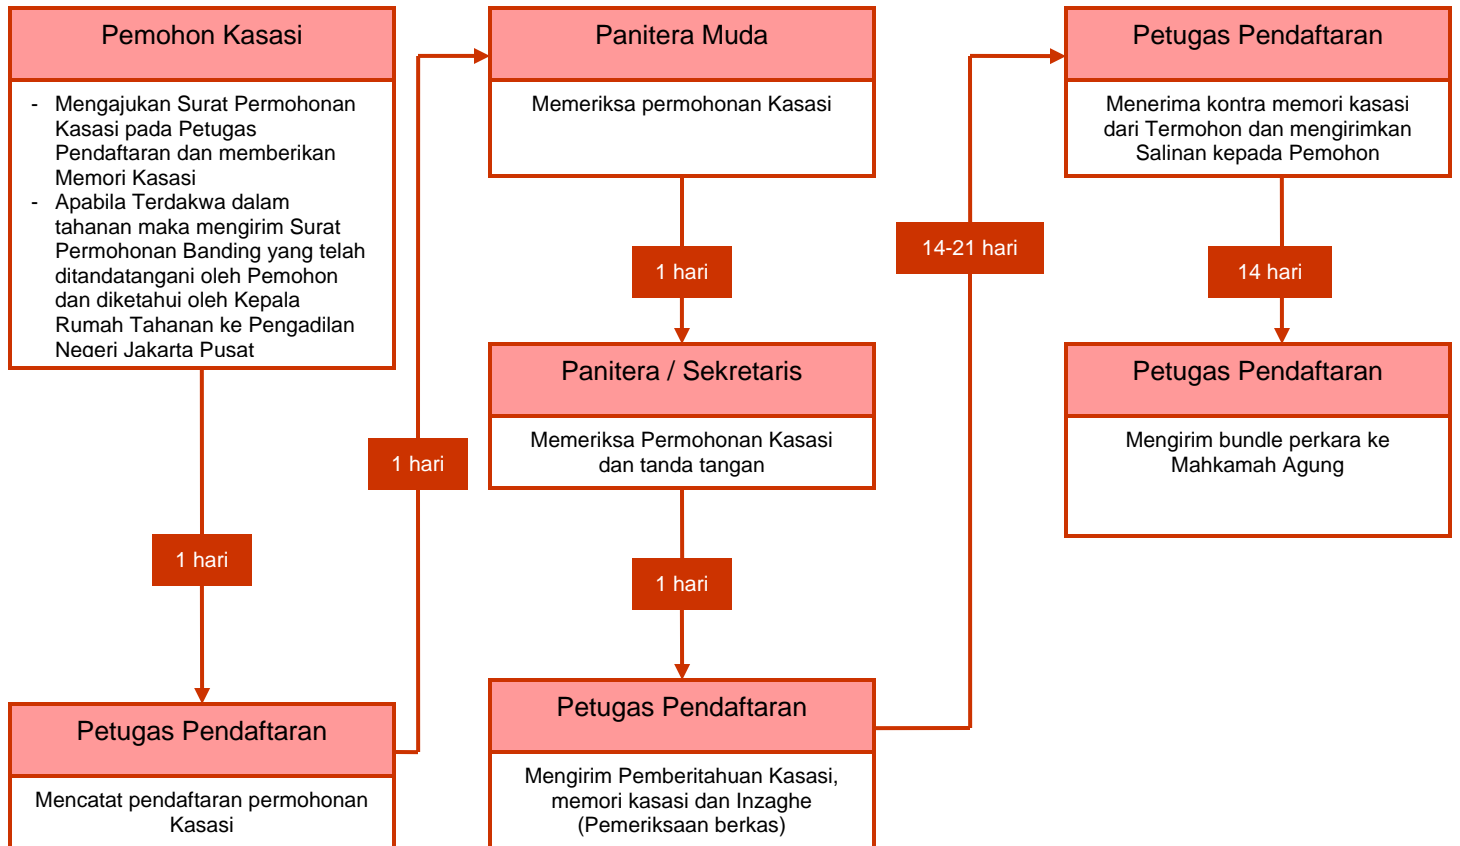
Pemohon Kasasi

- Mengajukan Surat Permohonan Kasasi pada Petugas Pendaftaran dan memberikan Memori Kasasi
- Apabila Terdakwa dalam tahanan maka mengirim Surat Permohonan Banding yang telah ditandatangani oleh Pemohon dan diketahui oleh Kepala Rumah Tahanan ke Pengadilan Negeri Jakarta Pusat

1 hari

Petugas Pendaftaran

Mencatat pendaftaran permohonan Kasasi

1 hari

Panitera Muda

Memeriksa permohonan Kasasi

1 hari

Panitera / Sekretaris

Memeriksa Permohonan Kasasi dan tanda tangan

1 hari

Petugas Pendaftaran

Mengirim Pemberitahuan Kasasi, memori kasasi dan Inzaghe (Pemeriksaan berkas)

14-21 hari

Petugas Pendaftaran

Menerima kontra memori kasasi dari Termohon dan mengirimkan Salinan kepada Pemohon

14 hari

Petugas Pendaftaran

Mengirim bundle perkara ke Mahkamah Agung